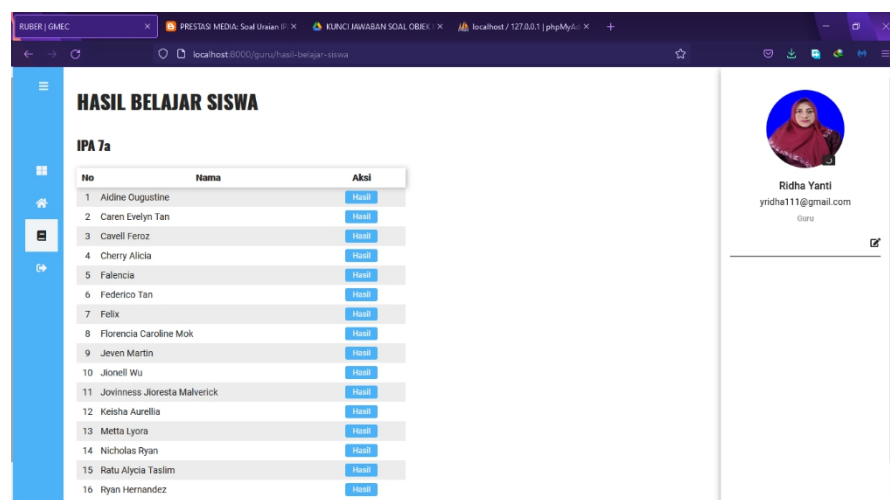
RUBER | GMEC ×
PRESTASI MEDIA: Soal Uraian IP ×
KUNCI JAWABAN SOAL OBJEK ×
localhost / 127.0.0.1 | phpMyAd ×
+

localhost:8000/guru/hasil-belajar-siswa

HASIL BELAJAR SISWA

IPA 7a

| No | Nama | Aksi |
|---|---|---|
| 1 | Aidine Ougustine | Hasil |
| 2 | Caren Evelyn Tan | Hasil |
| 3 | Cavell Feroz | Hasil |
| 4 | Cherry Alicia | Hasil |
| 5 | Falencia | Hasil |
| 6 | Federico Tan | Hasil |
| 7 | Felix | Hasil |
| 8 | Florencia Caroline Mok | Hasil |
| 9 | Jeven Martin | Hasil |
| 10 | Jionell Wu | Hasil |
| 11 | Jovinness Jioresta Malverick | Hasil |
| 12 | Keisha Aurellia | Hasil |
| 13 | Metta Lyora | Hasil |
| 14 | Nicholas Ryan | Hasil |
| 15 | Ratu Alycia Taslim | Hasil |
| 16 | Ryan Hernandez | Hasil |

Ridha Yanti
yridha111@gmail.com
Guru